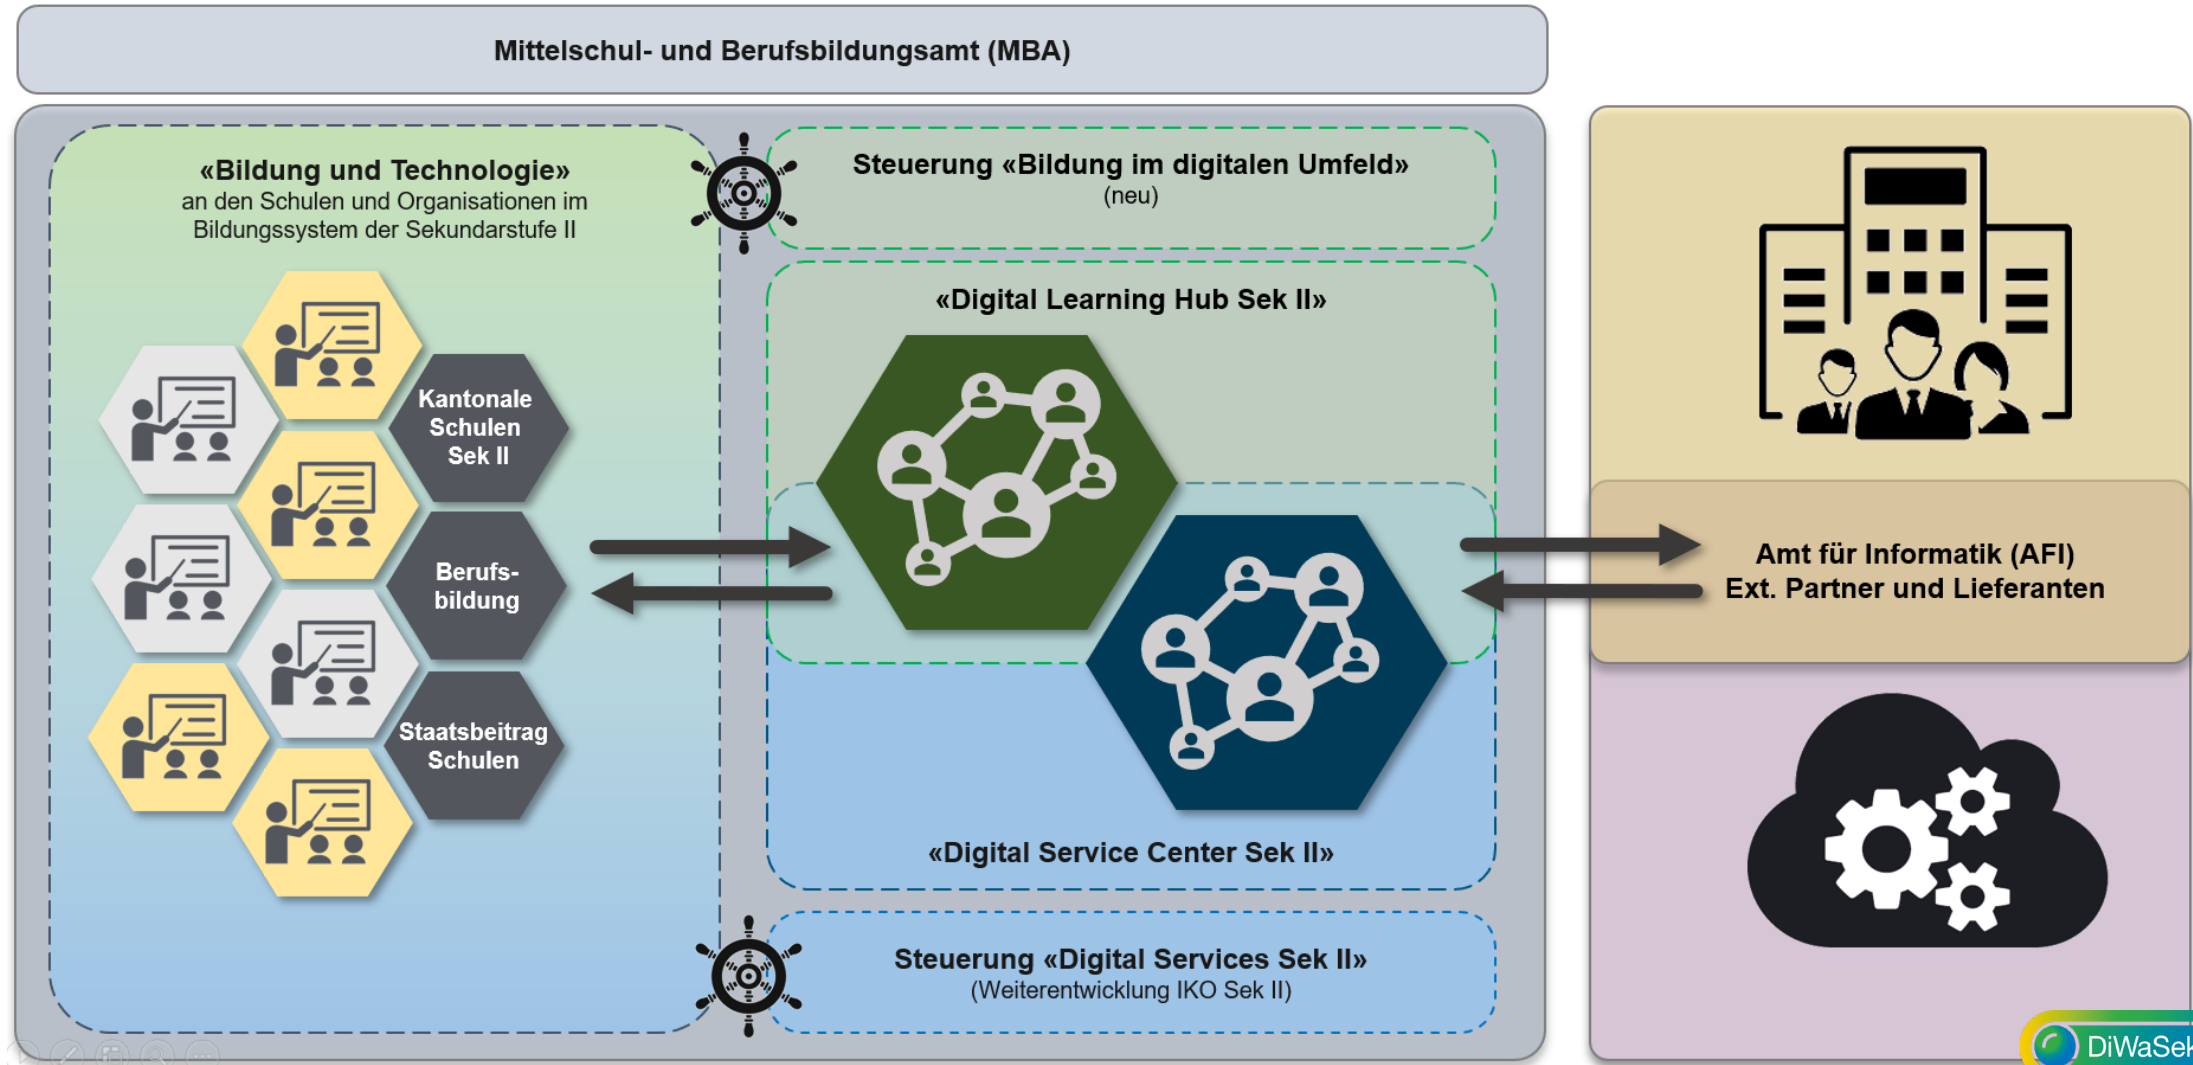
Mittelschul- und Berufsbildungsamt (MBA)

«Bildung und Technologie»
an den Schulen und Organisationen im Bildungssystem der Sekundarstufe II

Kantonale Schulen Sek II

Berufsbildung

Staatsbeitrag Schulen

Steuerung «Bildung im digitalen Umfeld»
(neu)

«Digital Learning Hub Sek II»

«Digital Service Center Sek II»

Steuerung «Digital Services Sek II»
(Weiterentwicklung IKO Sek II)

Amt für Informatik (AFI)
Ext. Partner und Lieferanten

DiWaSek